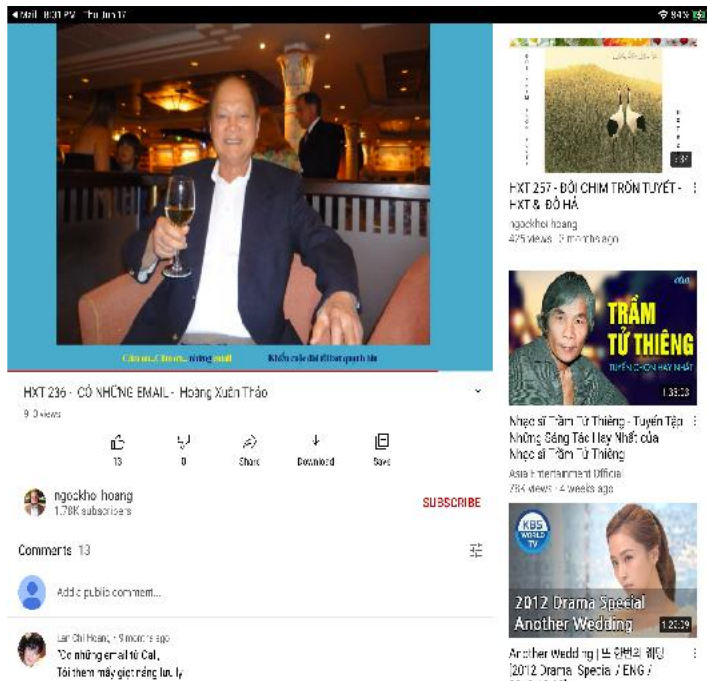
◀ Mail 8:31 PM Thu Jun 17
84%

Cám ơn...Cám ơn... những email Khiến cuộc đời thêm quanh tấn

HXT 236 - CÓ NHỮNG EMAIL - Hoàng Xuân Thảo
9 0 views

13
0
Share
Download
Save

ngockho hoang
1.78K subscribers

SUBSCRIBE

Comments 13

Add a public comment...

Lan Chi Hoang • 9 months ago
Có những email từ Cali,
Tôi thêm mây giọt nắng lưu ly

3:37
HXT 257 - ĐÔI CHIM TRÊN TUYẾT - HXT & BỒ HẢ
ngockhoi hoang
425 views • 9 months ago

TRẦM TỬ THIÊNG
TUYỂN CHỌN HAY NHẤT
1:35:23
Nhạc sĩ Trầm Tử Thiêng - Tuyển Tập Những Sáng Tác Hay Nhất của Nhạc sĩ Trầm Tử Thiêng
Asia Entertainment Official
734 views • 4 weeks ago

KBS WORLD TV
2012 Drama Special Another Wedding
1:20:39
Another Wedding | 또 한번의 웨딩 [2012 Drama Special / ENG /